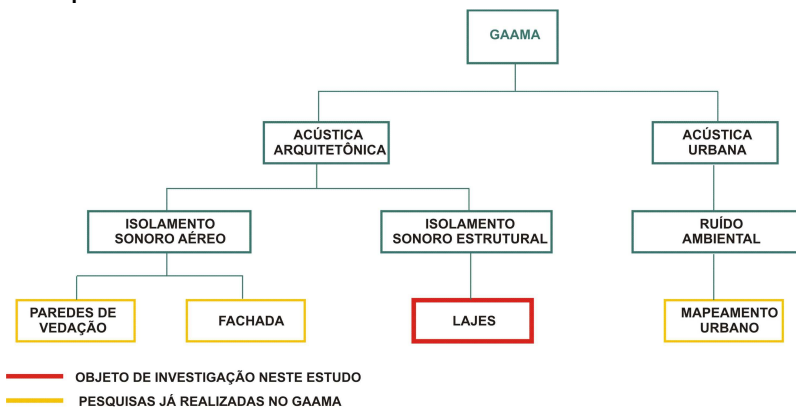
GAAMA

ACÚSTICA ARQUITETÔNICA

ACÚSTICA URBANA

ISOLAMENTO SONORO AÉREO

ISOLAMENTO SONORO ESTRUTURAL

RUÍDO AMBIENTAL

PAREDES DE VEDAÇÃO

FACHADA

LAJES

MAPEAMENTO URBANO

OBJETO DE INVESTIGAÇÃO NESTE ESTUDO

PESQUISAS JÁ REALIZADAS NO GAAMA